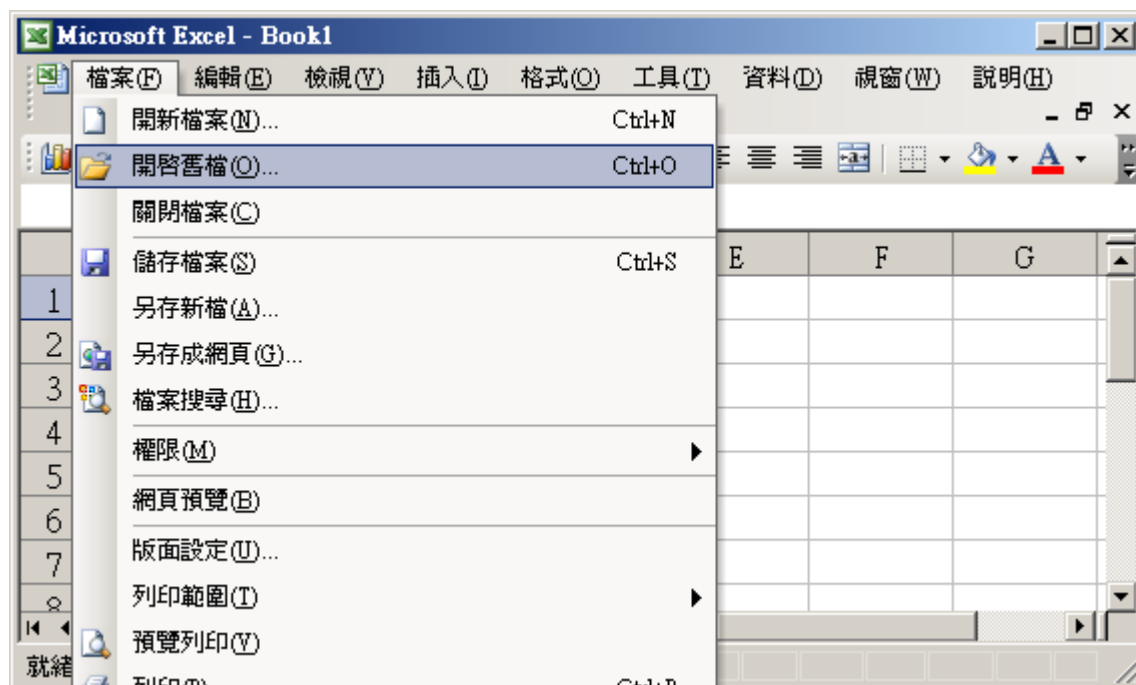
Microsoft Excel - Book1

檔案(F) 編輯(E) 檢視(V) 插入(I) 格式(O) 工具(T) 資料(D) 視窗(W) 說明(H)

開新檔案(N)... Ctrl+N
開啓舊檔(O)... Ctrl+O
關閉檔案(C)
儲存檔案(S) Ctrl+S
另存新檔(A)...
另存成網頁(G)...
檔案搜尋(H)...
權限(M)
網頁預覽(B)
版面設定(U)...
列印範圍(T)
預覽列印(V)
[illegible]

E F G
1
2
3
4
5
6
7
8

就緒